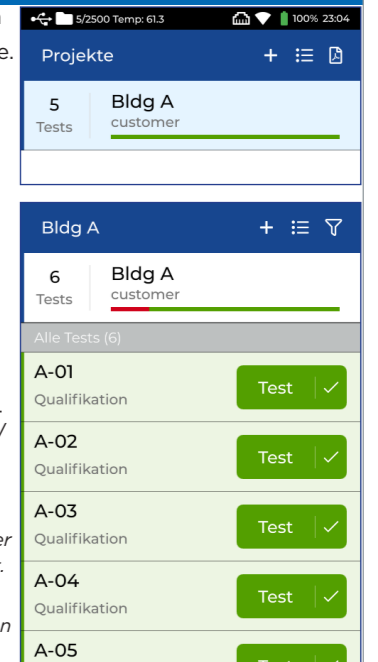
5/2500 Temp: 61.3 100% 23:04

e.

Projekte

5
Tests

Bldg A
customer

Bldg A

6
Tests

Bldg A
customer

Alle Tests (6)

A-01
Qualifikation
Test

A-02
Qualifikation
Test

A-03
Qualifikation
Test

A-04
Qualifikation
Test

A-05

er

n